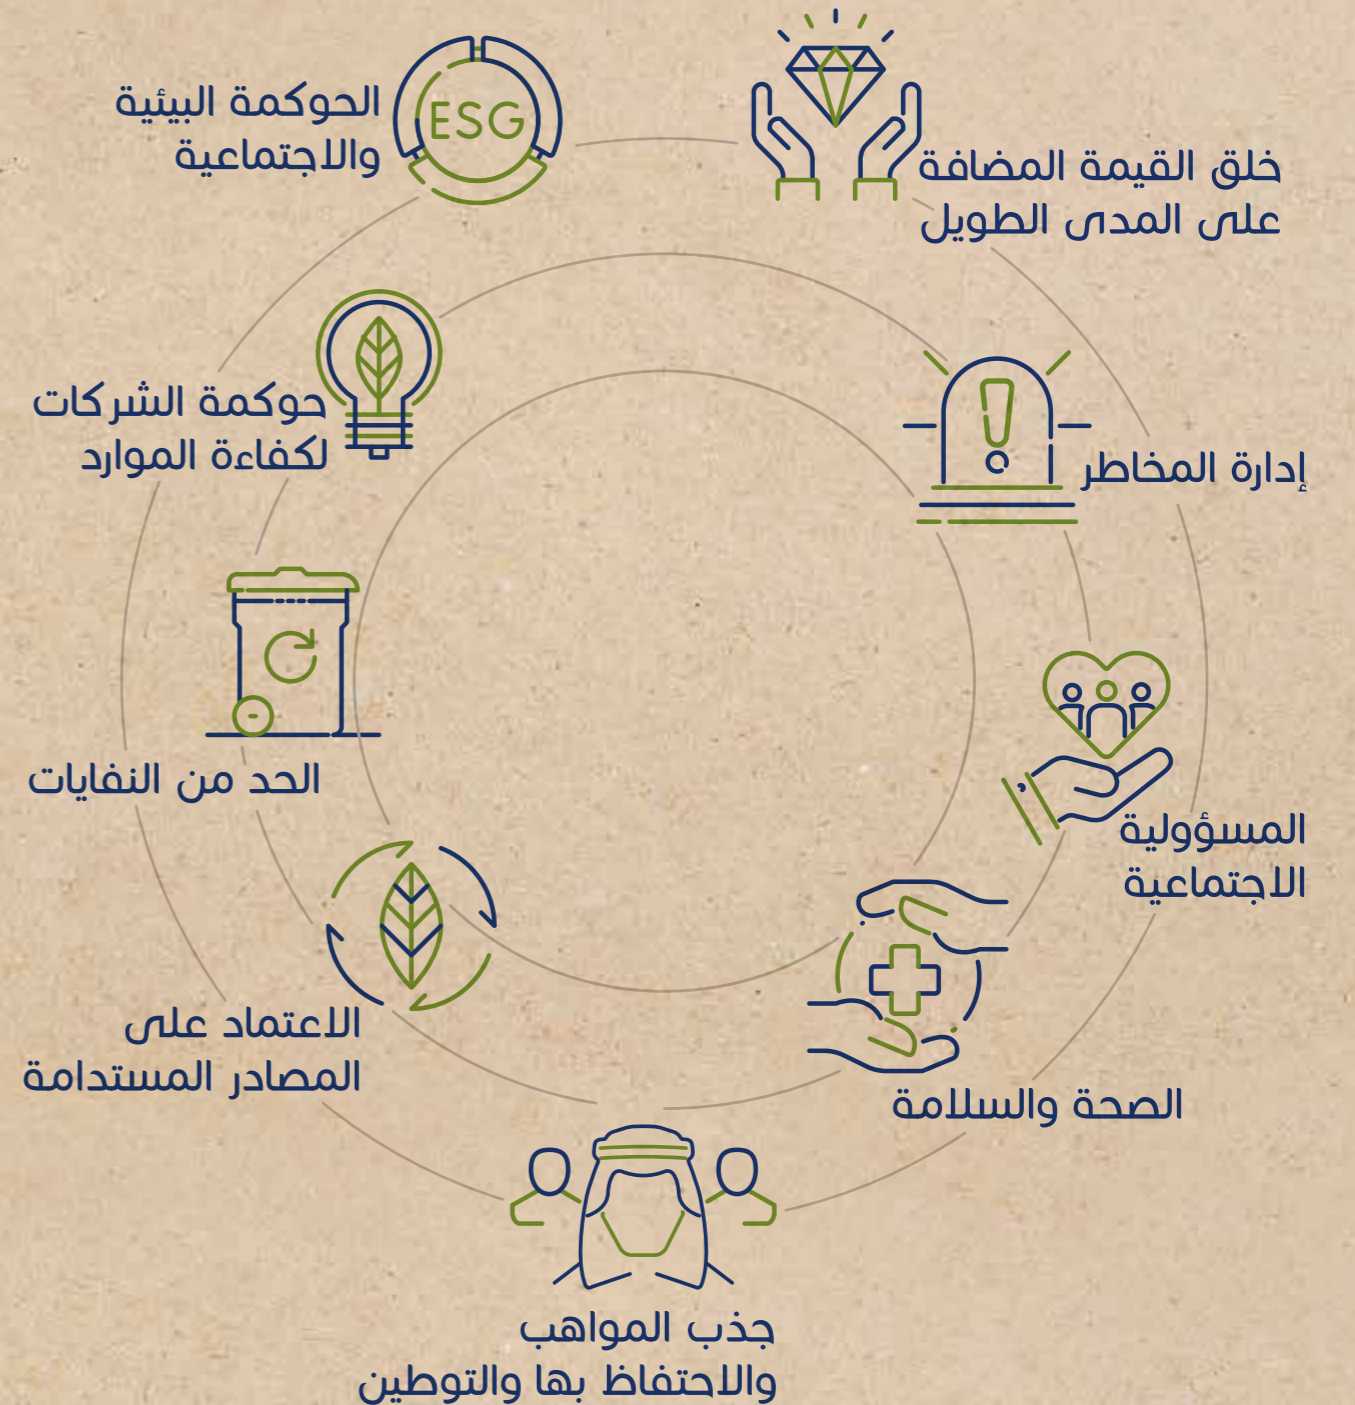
خلق القيمة المضافة على المدى الطويل

إدارة المخاطر

المسؤولية الاجتماعية

الصحة والسلامة

جذب المواهب والاحتفاظ بها والتوطين

الاعتماد على المصادر المستدامة

الحد من النفايات

حوكمة الشركات لكفاءة الموارد

ESG

الحوكمة البيئية والاجتماعية